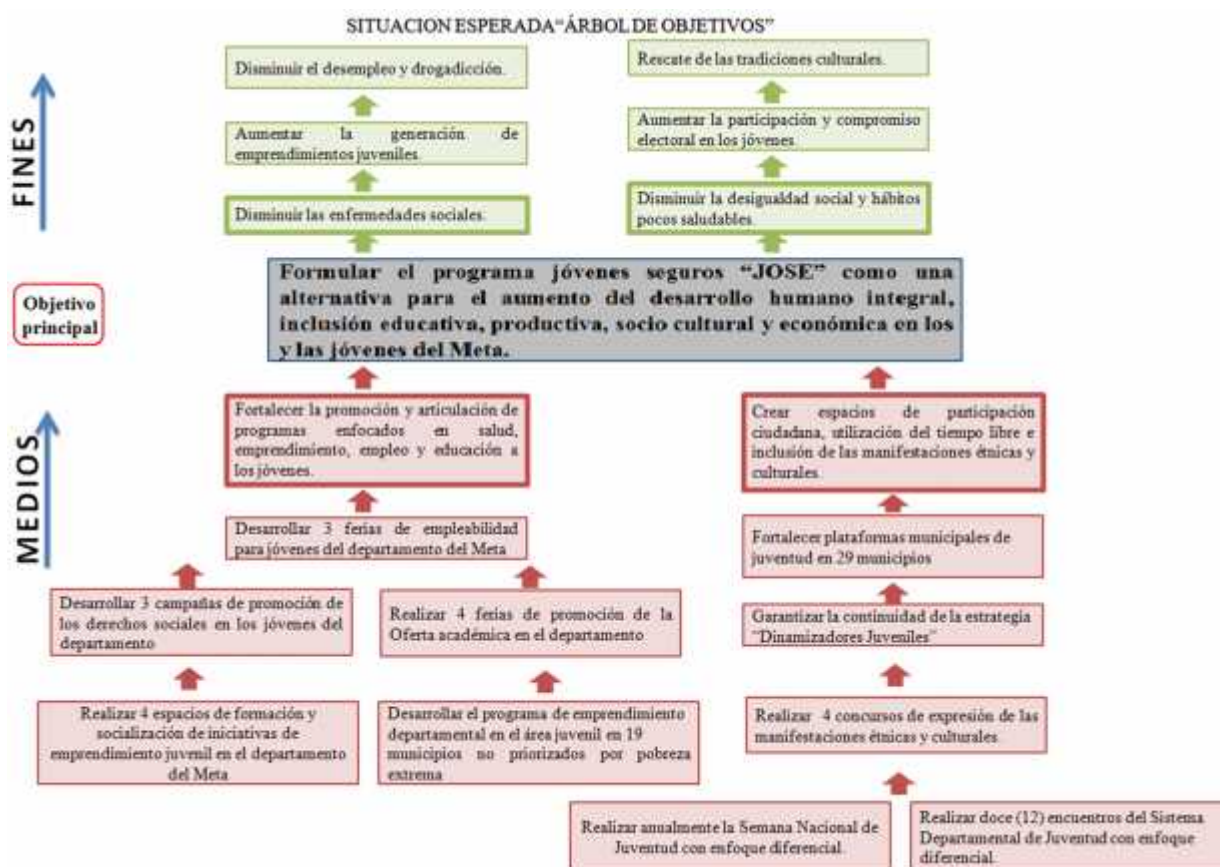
SITUACION ESPERADA"ÁRBOL DE OBJETIVOS"

FINES

Disminuir el desempleo y drogadicción.

Aumentar la generación de emprendimientos juveniles.

Disminuir las enfermedades sociales.

Rescate de las tradiciones culturales.

Aumentar la participación y compromiso electoral en los jóvenes.

Disminuir la desigualdad social y hábitos pocos saludables.

Objetivo principal

Formular el programa jóvenes seguros "JOSE" como una alternativa para el aumento del desarrollo humano integral, inclusión educativa, productiva, socio cultural y económica en los y las jóvenes del Meta.

MEDIOS

Fortalecer la promoción y articulación de programas enfocados en salud, emprendimiento, empleo y educación a los jóvenes.

Crear espacios de participación ciudadana, utilización del tiempo libre e inclusión de las manifestaciones étnicas y culturales.

Desarrollar 3 ferias de empleabilidad para jóvenes del departamento del Meta

Fortalecer plataformas municipales de juventud en 29 municipios

Desarrollar 3 campañas de promoción de los derechos sociales en los jóvenes del departamento

Realizar 4 ferias de promoción de la Oferta académica en el departamento

Garantizar la continuidad de la estrategia "Dinamizadores Juveniles"

Realizar 4 espacios de formación y socialización de iniciativas de emprendimiento juvenil en el departamento del Meta

Desarrollar el programa de emprendimiento departamental en el área juvenil en 19 municipios no priorizados por pobreza extrema

Realizar 4 concursos de expresión de las manifestaciones étnicas y culturales.

Realizar anualmente la Semana Nacional de Juventud con enfoque diferencial.

Realizar doce (12) encuentros del Sistema Departamental de Juventud con enfoque diferencial.